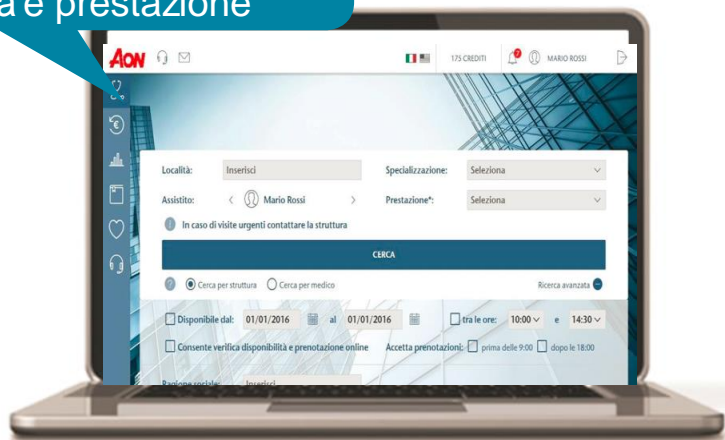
a e prestazione

AON

175 CREDITI MARIO ROSSI

Località: Inserisci Specializzazione: Seleziona

Assistito: Mario Rossi Prestazione*: Seleziona

In caso di visite urgenti contattare la struttura

CERCA

Cerca per struttura Cerca per medico Ricerca avanzata

Disponibile dal: 01/01/2016 al 01/01/2016 tra le ore: 10:00 e 14:30

Consente verifica disponibilità e prenotazione online Accetta prenotazioni: prima delle 9:00 dopo le 18:00

Ragione sociale: Inserisci